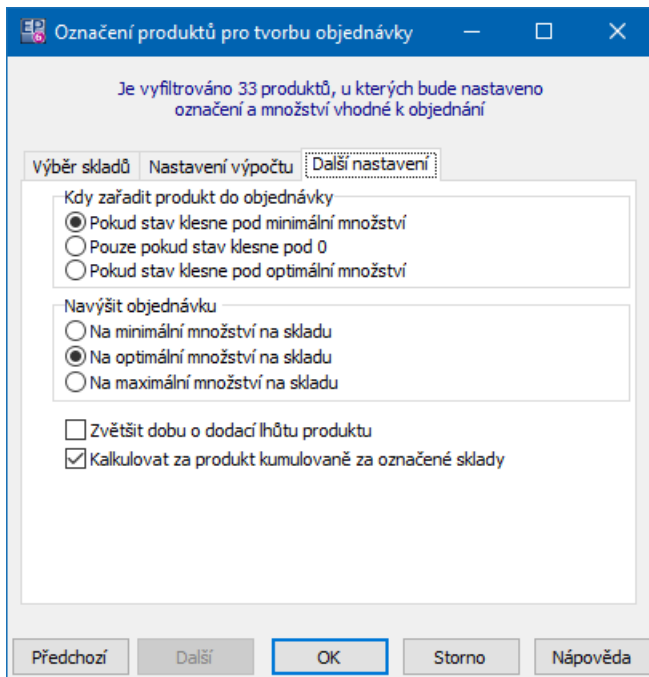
Označení produktů pro tvorbu objednávky

Je vyfiltrováno 33 produktů, u kterých bude nastaveno označení a množství vhodné k objednání

Výběr skladů | Nastavení výpočtu | Další nastavení

Kdy zařadit produkt do objednávky
Pokud stav klesne pod minimální množství
Pouze pokud stav klesne pod 0
Pokud stav klesne pod optimální množství

Navýšit objednávku
Na minimální množství na skladu
Na optimální množství na skladu
Na maximální množství na skladu

Zvětšit dobu o dodací lhůtu produktu
Kalkulovat za produkt kumulovaně za označené sklady

Předchozí | Další | OK | Storno | Nápověda